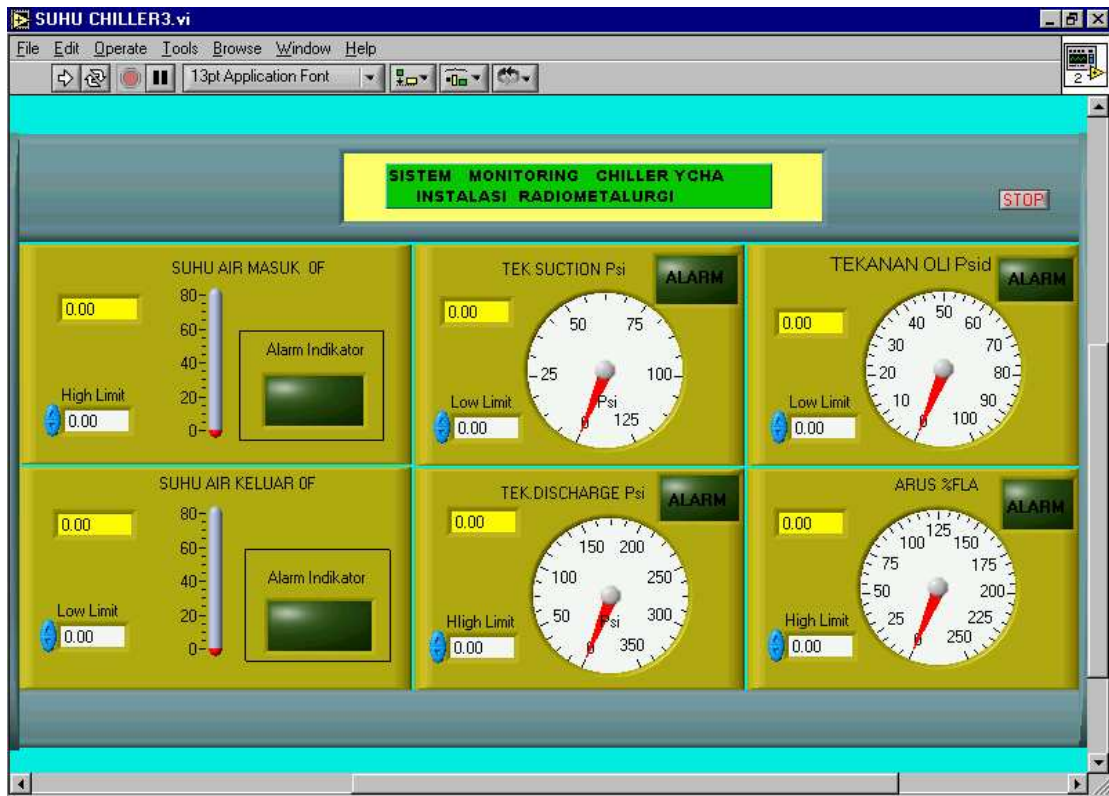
SUHU CHILLER3.vi

File Edit Operate Tools Browse Window Help

13pt Application Font

2

SISTEM MONITORING CHILLER YCHA
INSTALASI RADIOMETALURGI

STOP

SUHU AIR MASUK 0F

0.00

80
60
40
20
0

High Limit
0.00

Alarm Indikator

TEK SUCTION Psi

ALARM

0.00

50 75
25 100
Psi
0 125

Low Limit
0.00

TEKANAN OLI Psid

ALARM

0.00

50
40 60
30 70
20 80
10 90
0 100

Low Limit
0.00

SUHU AIR KELUAR 0F

0.00

80
60
40
20
0

Low Limit
0.00

Alarm Indikator

TEK.DISCHARGE Psi

ALARM

0.00

150 200
100 250
50 300
Psi
0 350

HIigh Limit
0.00

ARUS %FLA

ALARM

0.00

125
100 150
75 175
50 200
25 225
0 250

High Limit
0.00